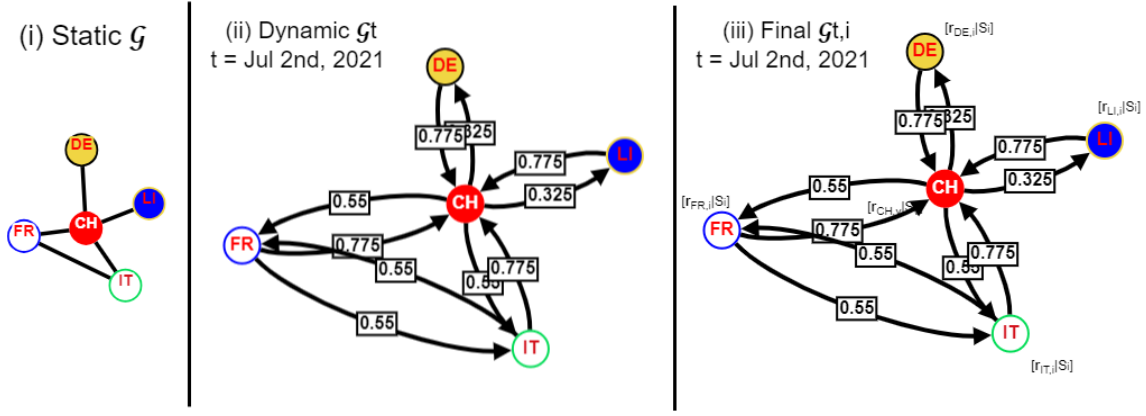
(i) Static $\mathcal{G}$

DE
LI
CH
FR
IT

(ii) Dynamic $\mathcal{G}$t
t = Jul 2nd, 2021

DE
0.775
.325
0.775
LI
CH
0.325
0.55
FR
0.775
0.55
0.55
0.775
0.55
IT

(iii) Final $\mathcal{G}$t,i
t = Jul 2nd, 2021

$[r_{DE,i}|S_i]$
DE
0.775
.325
$[r_{LI,i}|S_i]$
LI
0.775
CH
0.325
0.55
$[r_{FR,i}|S_i]$
FR
$[r_{CH,i}|S$
0.775
0.55
0.55
0.775
0.55
IT
$[r_{IT,i}|S_i]$